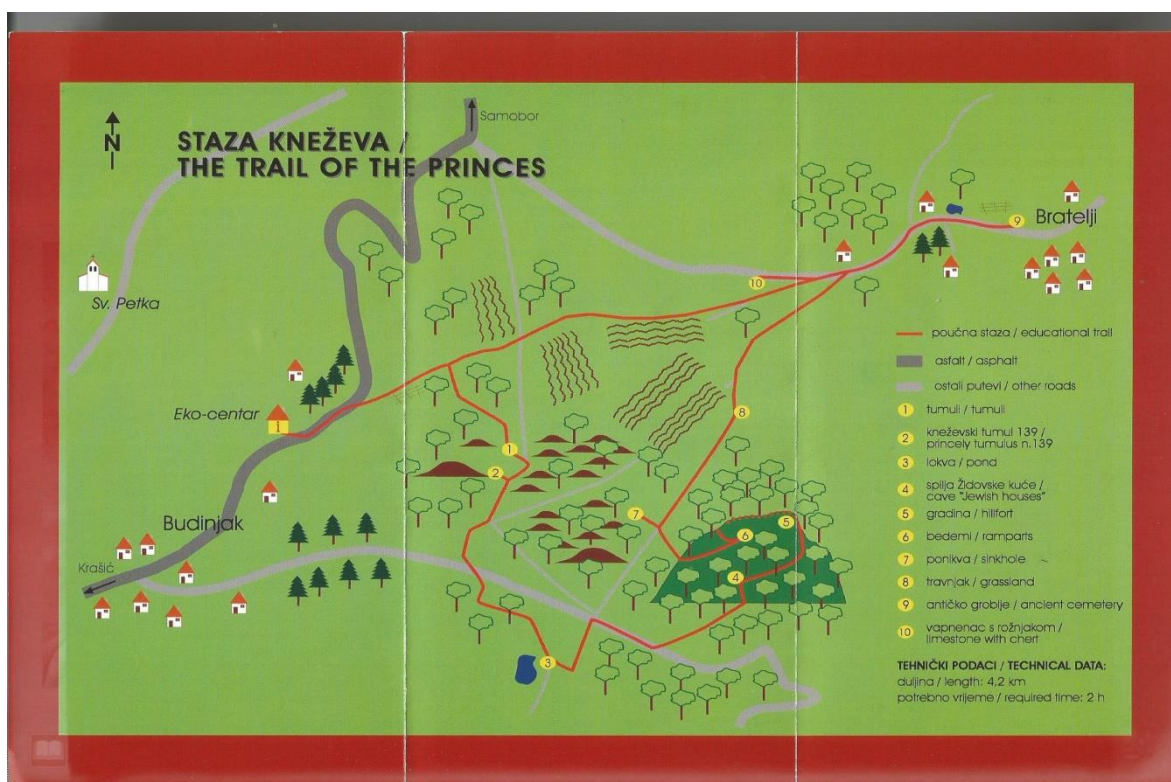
N

STAZA KNEŽEVA / THE TRAIL OF THE PRINCES

Samobor

Sv. Petka

Bratelji

Eko-centar

Budinjak

Krašić

1 2 3 4 5 6 7 8 9 10

poučna staza / educational trail
asfalt / asphalt
ostali putevi / other roads
1 tumuli / tumuli
2 kneževski tumul 139 / princely tumulus n.139
3 lokva / pond
4 spilja Židovske kuće / cave "Jewish houses"
5 gradina / hillfort
6 bedemi / ramparts
7 ponikva / sinkhole
8 travnjak / grassland
9 antičko groblje / ancient cemetery
10 vapnenac s rožnjakom / limestone with chert

TEHNIČKI PODACI / TECHNICAL DATA:
duljina / length: 4.2 km
potrebno vrijeme / required time: 2 h